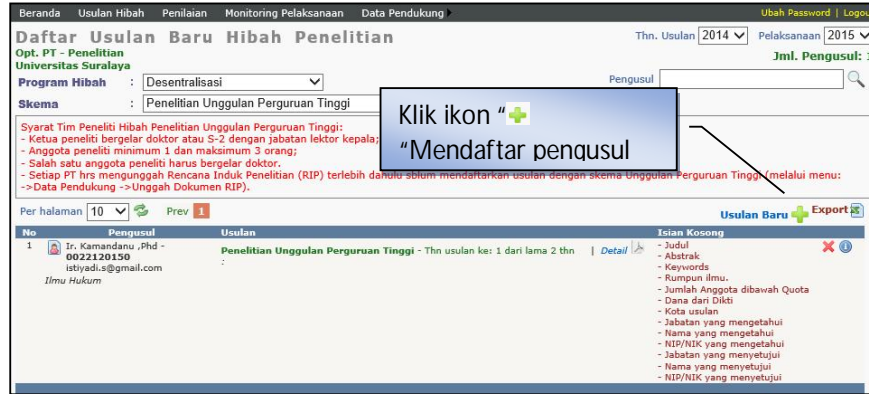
Beranda Usulan Hibah Penilaian Monitoring Pelaksanaan Data Pendukung

Ubah Password | Logou

Daftar Usulan Baru Hibah Penelitian

Thn. Usulan 2014 Pelaksanaan 2015

Opt. PT - Penelitian
Universitas Suralaya

Jml. Pengusul: 1

Program Hibah : Desentralisasi

Pengusul

Skema : Penelitian Unggulan Perguruan Tinggi

Klik ikon "
"Mendaftar pengusul

Syarat Tim Peneliti Hibah Penelitian Unggulan Perguruan Tinggi:
- Ketua peneliti bergelar doktor atau S-2 dengan jabatan lektor kepala;
- Anggota peneliti minimum 1 dan maksimum 3 orang;
- Salah satu anggota peneliti harus bergelar doktor.
- Setiap PT hrs mengunggah Rencana Induk Penelitian (RIP) terlebih dahulu sblum mendaftarkan usulan dengan skema Unggulan Perguruan Tinggi (melalui menu: ->Data Pendukung ->Unggah Dokumen RIP).

Per halaman 10 Prev 1

Usulan Baru Export

| No | Pengusul | Usulan | | Isian Kosong | |
|---|---|---|---|---|---|
| 1 | Ir. Kamandanu ,Phd - 0022120150 istiyadi.s@gmail.com Ilmu Hukum | Penelitian Unggulan Perguruan Tinggi - Thn usulan ke: 1 dari lama 2 thn : | Detail | - Judul - Abstrak - Keywords - Rumpun ilmu. - Jumlah Anggota dibawah Quota - Dana dari Dikti - Kota usulan - Jabatan yang mengetahui - Nama yang mengetahui - NIP/NIK yang mengetahui - Jabatan yang menyetujui - Nama yang menyetujui - NIP/NIK yang menyetujui | |